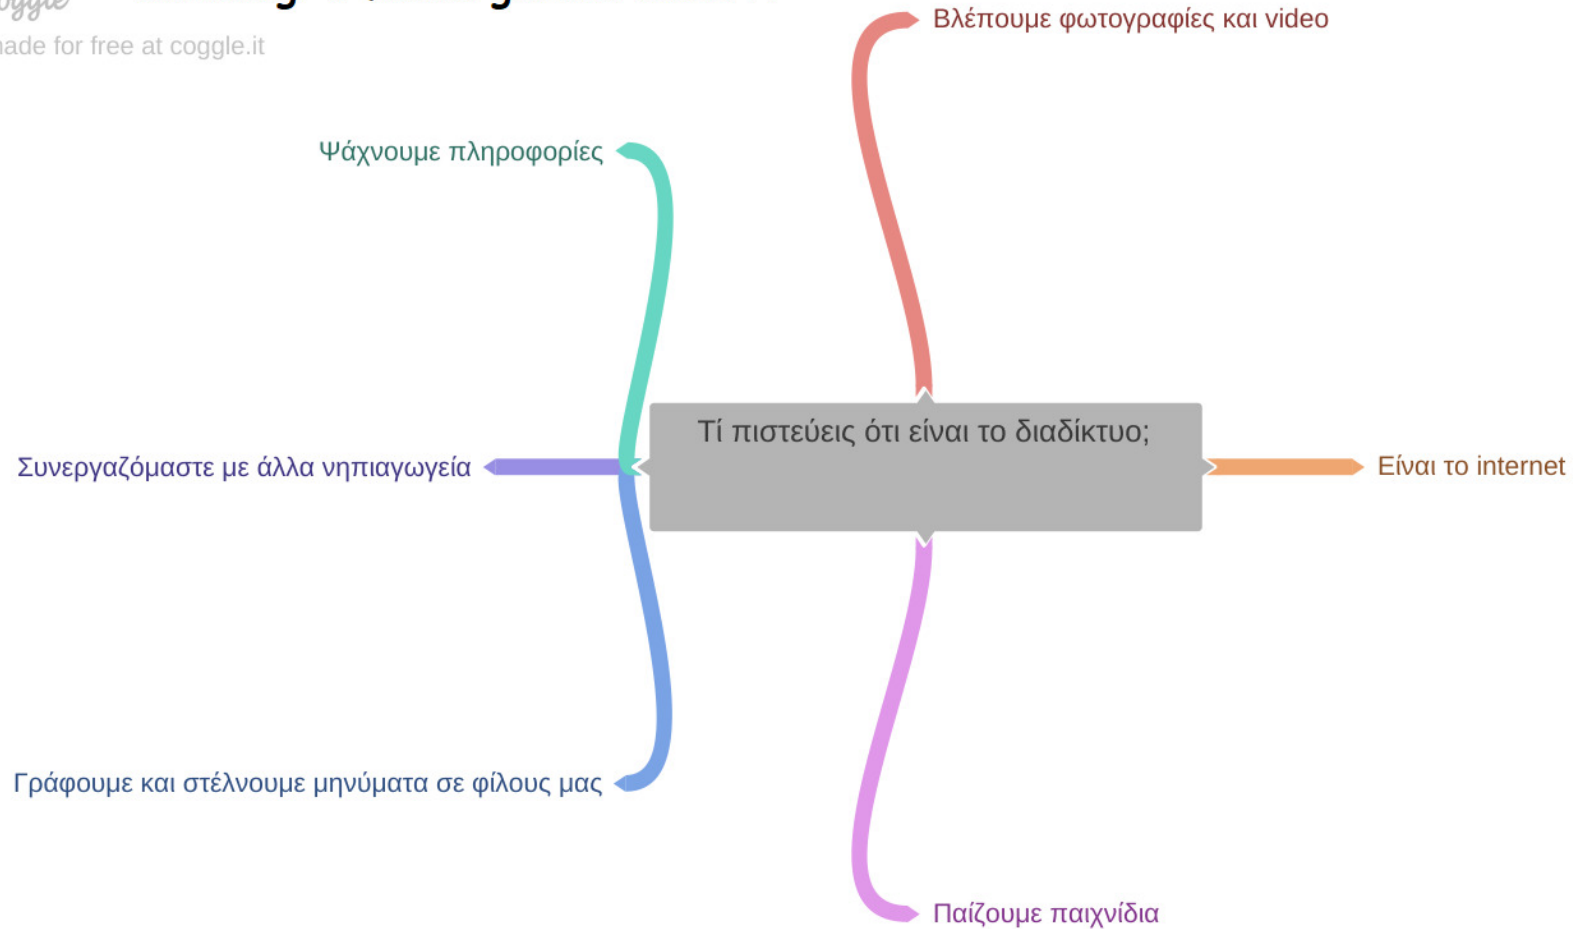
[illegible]
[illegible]ade for free at coggle.it

Ψάχνουμε πληροφορίες

Βλέπουμε φωτογραφίες και video

Τί πιστεύεις ότι είναι το διαδίκτυο;

Συνεργαζόμαστε με άλλα νηπιαγωγεία

Είναι το internet

Γράφουμε και στέλνουμε μηνύματα σε φίλους μας

Παίζουμε παιχνίδια